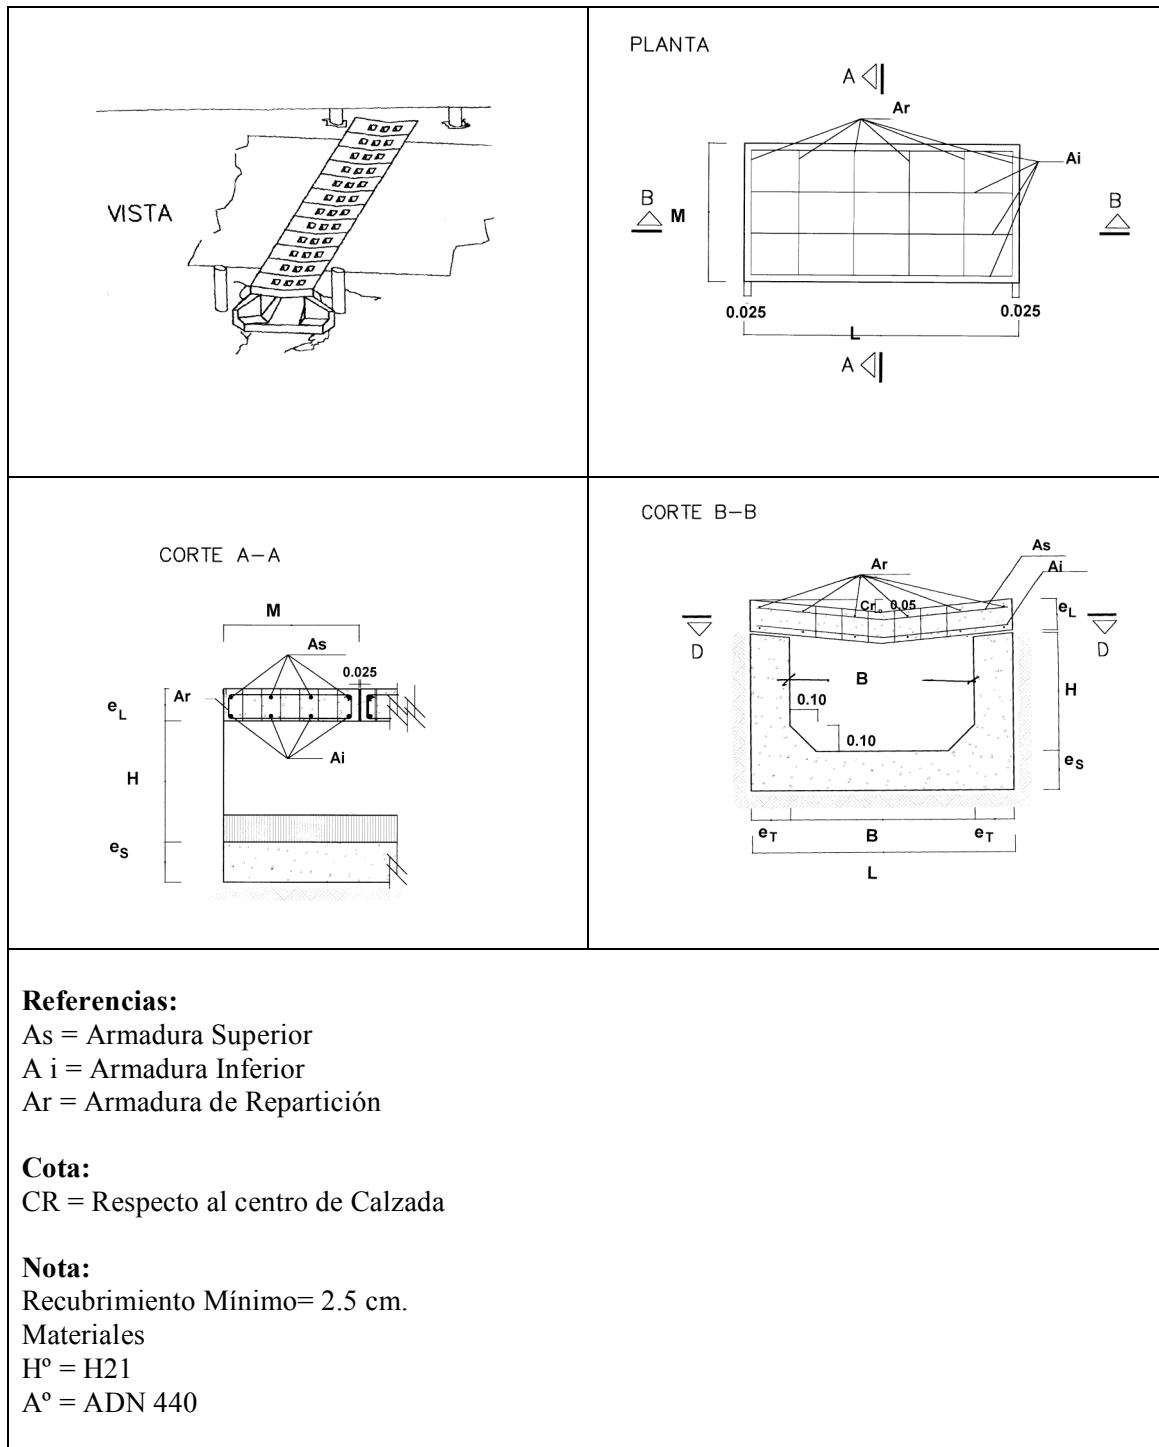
VISTA

PLANTA

A

Ar

Ai

B

M

B

0.025

0.025

L

A

CORTE A–A

M

As

0.025

$e_L$

Ar

Ai

H

$e_S$

CORTE B–B

As

Ar

Ai

Cr. 0.05

$e_L$

D

D

B

0.10

0.10

H

$e_S$

$e_T$

B

$e_T$

L

**Referencias:**
As = Armadura Superior
A i = Armadura Inferior
Ar = Armadura de Repartición

**Cota:**
CR = Respecto al centro de Calzada

**Nota:**
Recubrimiento Mínimo= 2.5 cm.
Materiales
Hº = H21
Aº = ADN 440